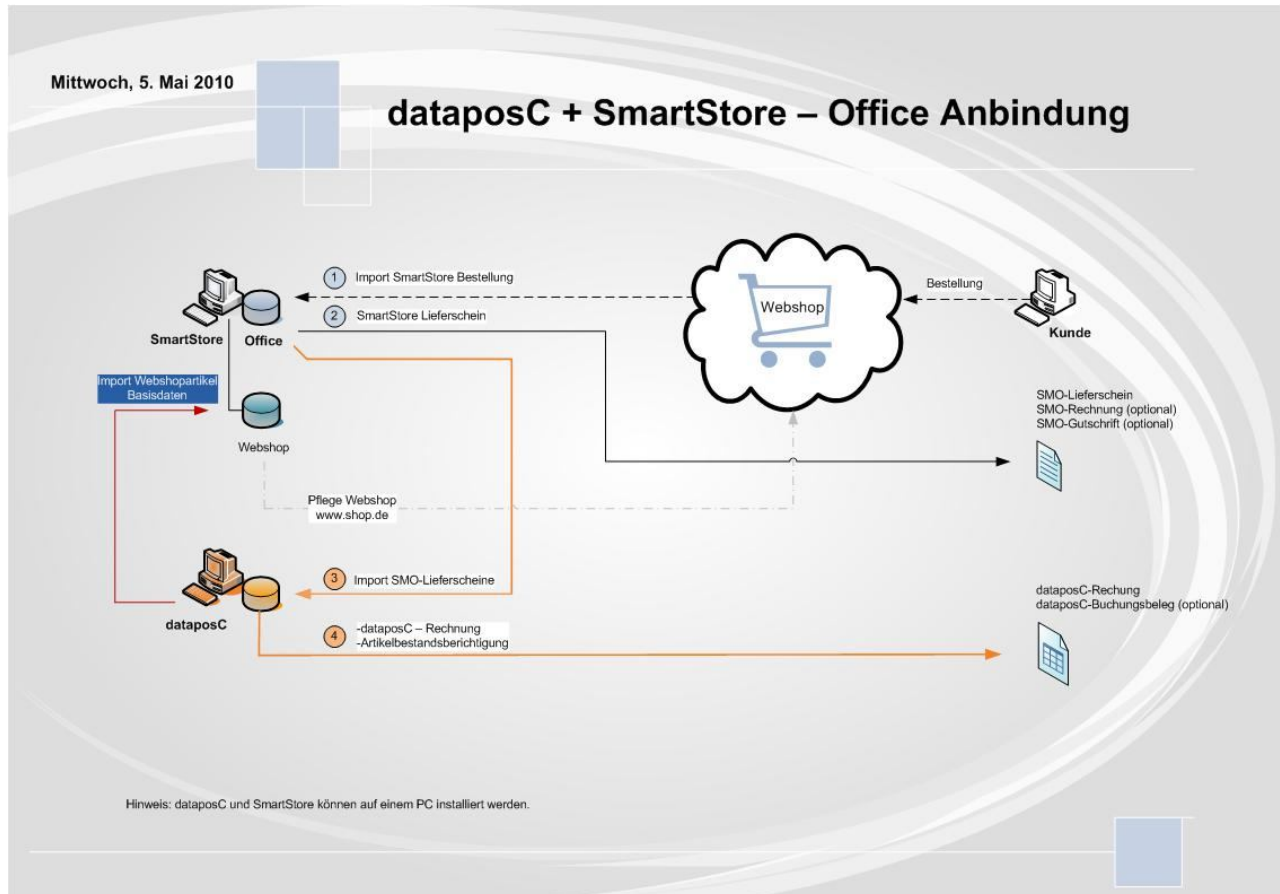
Mittwoch, 5. Mai 2010

dataposC + SmartStore – Office Anbindung

1 Import SmartStore Bestellung

2 SmartStore Lieferschein

Webshop

Bestellung

Kunde

SmartStore

Office

Import Webshopartikel Basisdaten

Webshop

SMO-Lieferschein
SMO-Rechnung (optional)
SMO-Gutschrift (optional)

Pflege Webshop
www.shop.de

3 Import SMO-Lieferscheine

dataposC-Rechung
dataposC-Buchungsbeleg (optional)

dataposC

4 -dataposC – Rechnung
-Artikelbestandsberichtigung

Hinweis: dataposC und SmartStore können auf einem PC installiert werden.